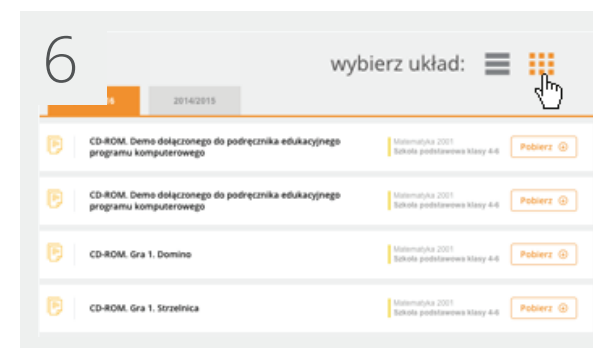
6

wybierz układ:

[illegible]6 2014/2015

CD-ROM. Demo dołączonego do podręcznika edukacyjnego programu komputerowego

Matematyka 2001
Szkoła podstawowa klasy 4-6

Pobierz

CD-ROM. Demo dołączonego do podręcznika edukacyjnego programu komputerowego

Matematyka 2001
Szkoła podstawowa klasy 4-6

Pobierz

CD-ROM. Gra 1. Domino

Matematyka 2001
Szkoła podstawowa klasy 4-6

Pobierz

CD-ROM. Gra 1. Strzelnica

Matematyka 2001
Szkoła podstawowa klasy 4-6

Pobierz